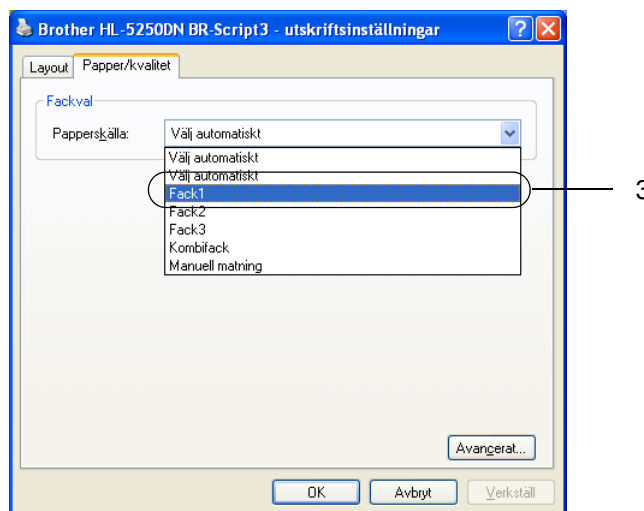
Brother HL-5250DN BR-Script3 - utskriftsinställningar

Layout
Papper/kvalitet

Fackval

Papperskälla:
Välj automatiskt

Välj automatiskt
Välj automatiskt
Fack1
Fack2
Fack3
Kombifack
Manuell matning

3

Avancerat...

OK
Avbryt
Verkställ